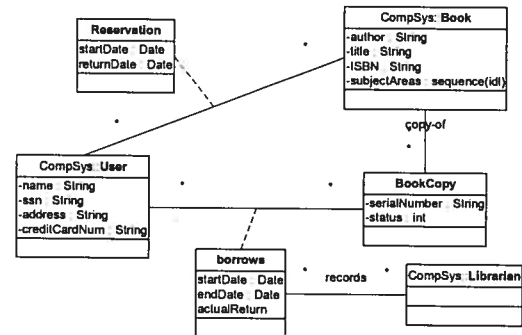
Reservation
startDate : Date
returnDate : Date

CompSys::Book
-author : String
-title : String
-ISBN : String
-subjectAreas : sequence(idl)

*

*

copy-of

*

CompSys::User
-name : String
-ssn : String
-address : String
-creditCardNum : String

*

*

BookCopy
-serialNumber : String
-status : int

borrows
startDate : Date
endDate : Date
actualReturn

*

records

*

CompSys::Librarian